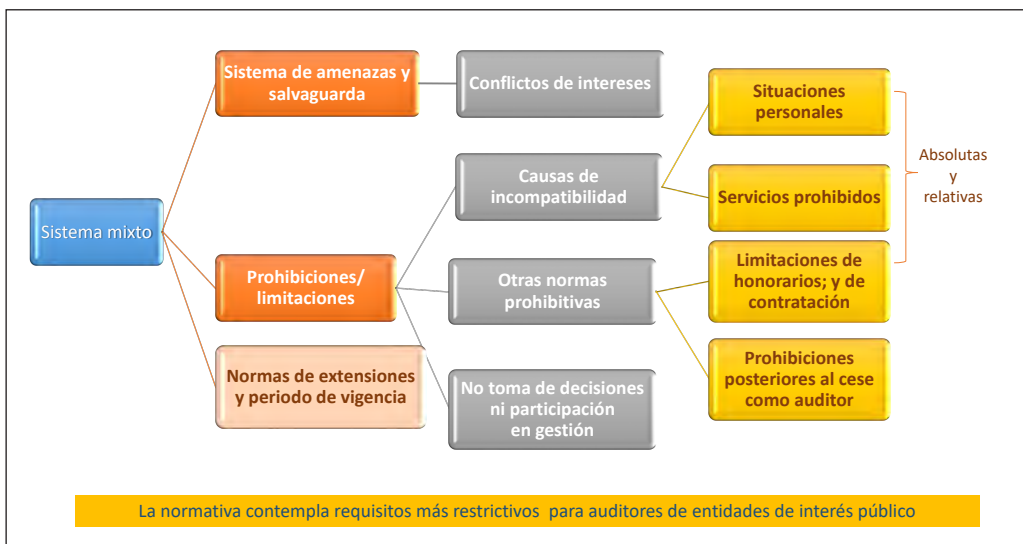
Sistema mixto

Sistema de amenazas y salvaguarda

Prohibiciones/ limitaciones

Normas de extensiones y periodo de vigencia

Conflictos de intereses

Causas de incompatibilidad

Otras normas prohibitivas

No toma de decisiones ni participación en gestión

Situaciones personales

Servicios prohibidos

Limitaciones de honorarios; y de contratación

Prohibiciones posteriores al cese como auditor

Absolutas y relativas

La normativa contempla requisitos más restrictivos para auditores de entidades de interés público